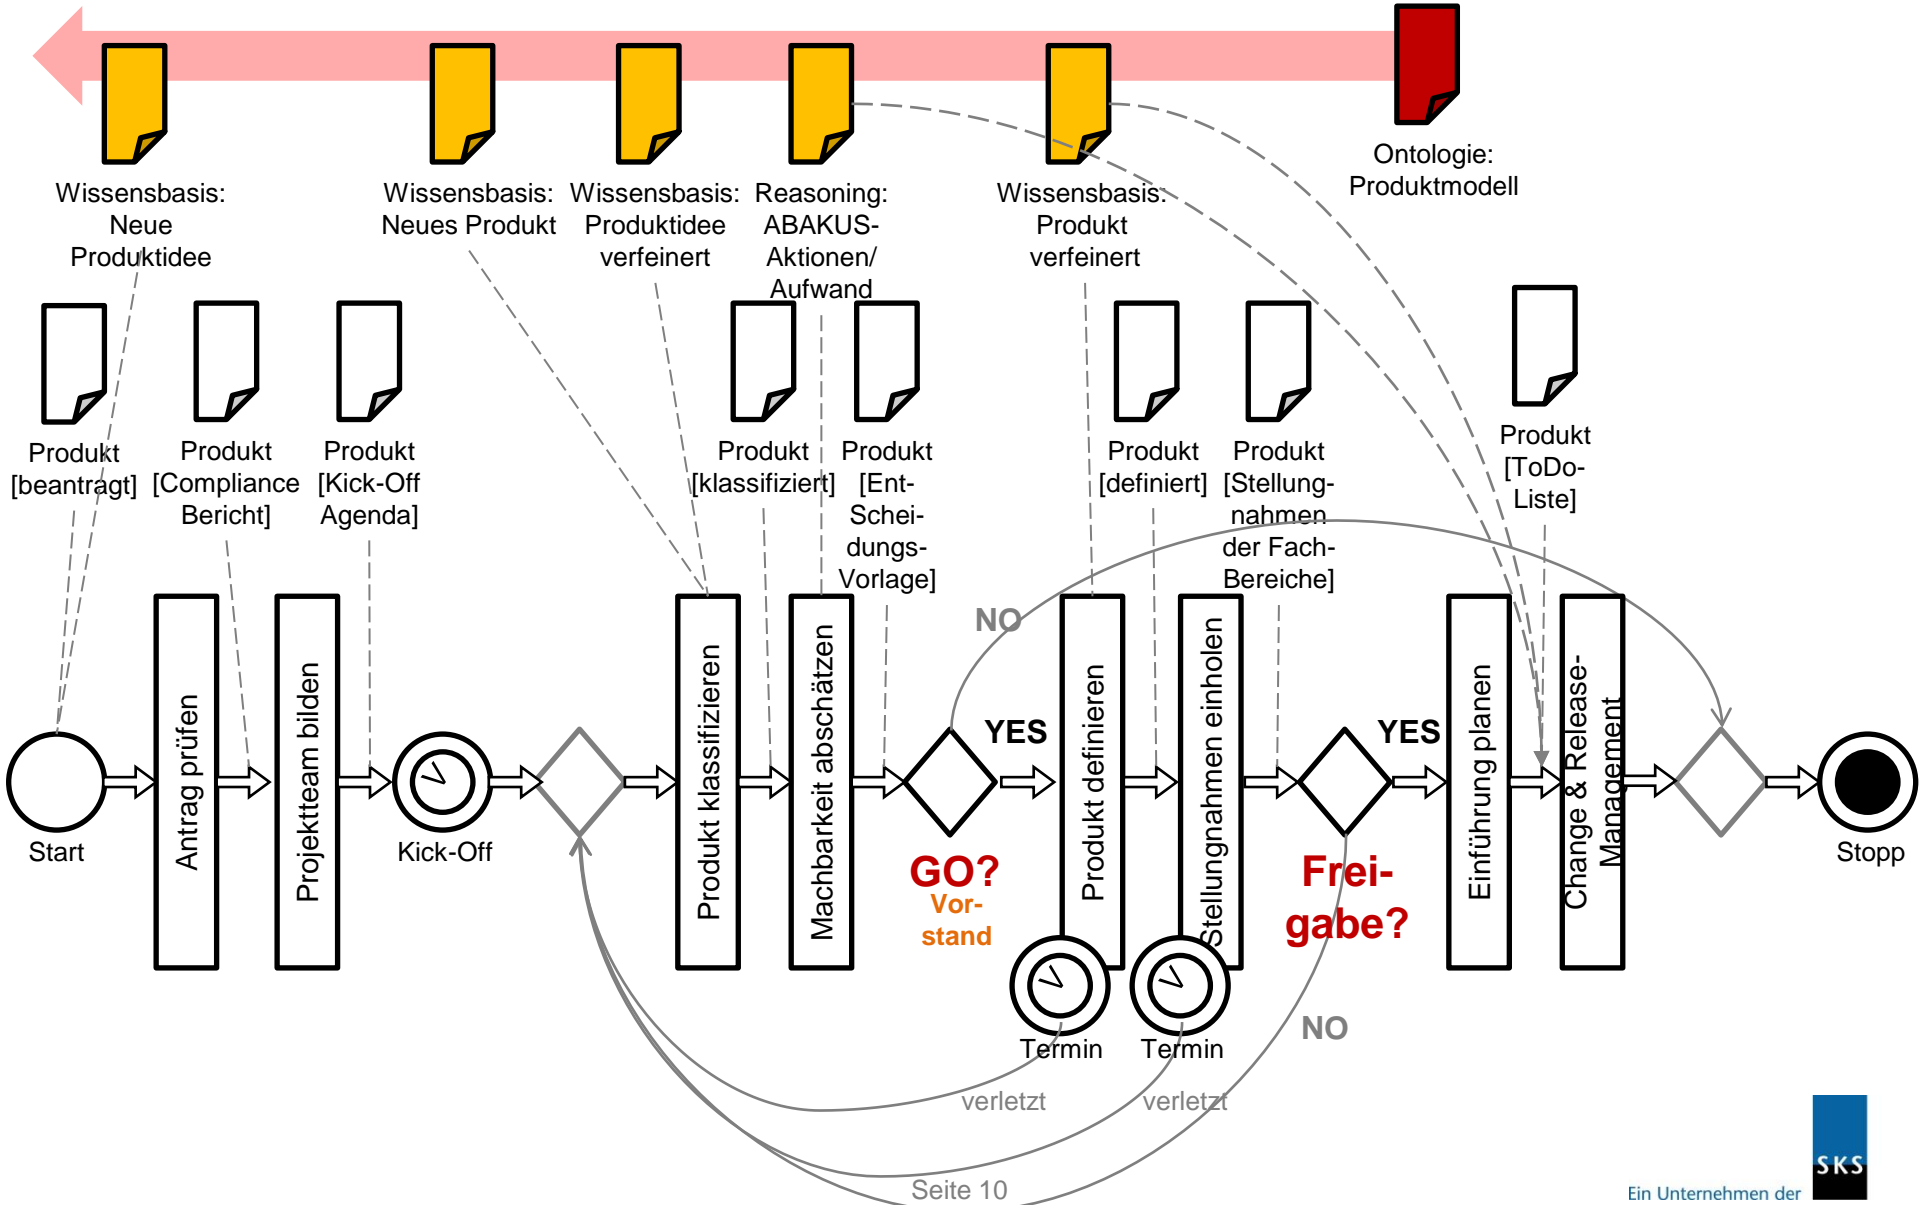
Wissensbasis: Neue Produktidee

Wissensbasis: Neues Produkt

Wissensbasis: Produktidee verfeinert

Reasoning: ABAKUS-Aktionen/ Aufwand

Wissensbasis: Produkt verfeinert

Ontologie: Produktmodell

Produkt [beantragt]

Produkt [Compliance Bericht]

Produkt [Kick-Off Agenda]

Produkt [klassifiziert]

Produkt [Ent-Scheidungs-Vorlage]

Produkt [definiert]

Produkt [Stellungnahmen der Fach-Bereiche]

Produkt [ToDo-Liste]

Start

Antrag prüfen

Projektteam bilden

Kick-Off

Produkt klassifizieren

Machbarkeit abschätzen

NO

YES

GO?
Vor-stand

Produkt definieren

Stellungnahmen einholen

YES

Frei-gabe?

NO

Einführung planen

Change & Release-Management

Stopp

Termin

Termin

verletzt

verletzt

Seite 10

Ein Unternehmen der SKS